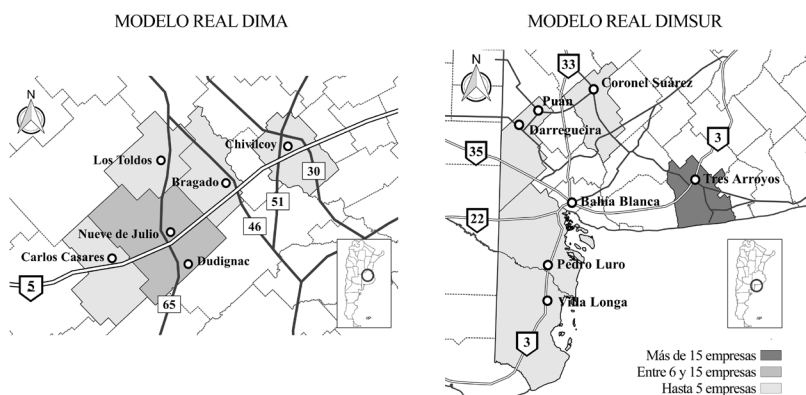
MODELO REAL DIMA

N

Los Toldos
Chivilcoy
Bragado
30
51
46
Nueve de Julio
Carlos Casares
Dudignac
5
65

MODELO REAL DIMSUR

N

33
Coronel Suárez
Puan
Darregueira
3
35
Tres Arroyos
Bahía Blanca
22
Pedro Luro
Villa Longa
3

Más de 15 empresas
Entre 6 y 15 empresas
Hasta 5 empresas